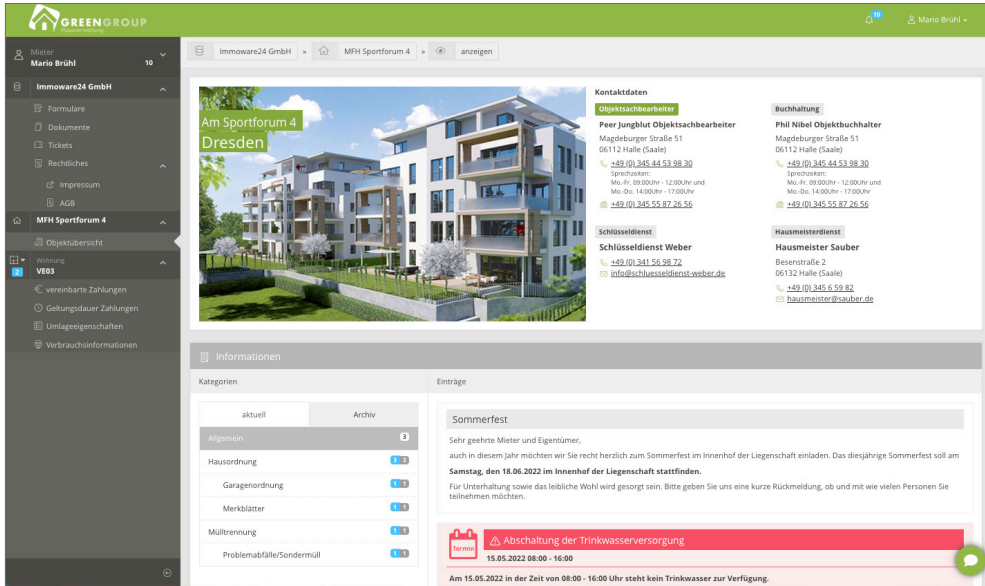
GREENGROUP
Hausverwaltung

10
Mario Brühl

Mieter
Mario Brühl
10

Immoware24 GmbH
Formulare
Dokumente
Tickets
Rechtliches
Impressum
AGB
MFH Sportforum 4
Objektübersicht
Wohnung
VE03
2
vereinbarte Zahlungen
Geltungsdauer Zahlungen
Umlageeigenschaften
Verbrauchsinformationen

Immoware24 GmbH » MFH Sportforum 4 » anzeigen

Am Sportforum 4
Dresden

Kontaktdaten

Objektsachbearbeiter
Peer Jungblut Objektsachbearbeiter
Magdeburger Straße 51
06112 Halle (Saale)
+49 (0) 345 44 53 98 30
Sprechzeiten:
Mo.-Fr. 09:00Uhr - 12:00Uhr und
Mo.-Do. 14:00Uhr - 17:00Uhr
+49 (0) 345 55 87 26 56

Buchhaltung
Phil Nibel Objektbuchhalter
Magdeburger Straße 51
06112 Halle (Saale)
+49 (0) 345 44 53 98 30
Sprechzeiten:
Mo.-Fr. 09:00Uhr - 12:00Uhr und
Mo.-Do. 14:00Uhr - 17:00Uhr
+49 (0) 345 55 87 26 56

Schlüsseldienst
Schlüsseldienst Weber
+49 (0) 341 56 98 72
info@schluesseldienst-weber.de

Hausmeisterdienst
Hausmeister Sauber
Besenstraße 2
06132 Halle (Saale)
+49 (0) 345 6 59 82
hausmeister@sauber.de

Informationen

Kategorien
Einträge

aktuell
Archiv
Allgemein 3
Hausordnung 3 3
Garagenordnung 1 1
Merkblätter 1 1
Mülltrennung 1 1
Problemabfälle/Sondermüll 1 1

Sommerfest
Sehr geehrte Mieter und Eigentümer,
auch in diesem Jahr möchten wir Sie recht herzlich zum Sommerfest im Innenhof der Liegenschaft einladen. Das diesjährige Sommerfest soll am **Samstag, den 18.06.2022 im Innenhof der Liegenschaft stattfinden.**
Für Unterhaltung sowie das leibliche Wohl wird gesorgt sein. Bitte geben Sie uns eine kurze Rückmeldung, ob und mit wie vielen Personen Sie teilnehmen möchten.

Termin
Abschaltung der Trinkwasserversorgung
15.05.2022 08:00 - 16:00
**Am 15.05.2022 in der Zeit von 08:00 - 16:00 Uhr steht kein Trinkwasser zur Verfügung.**